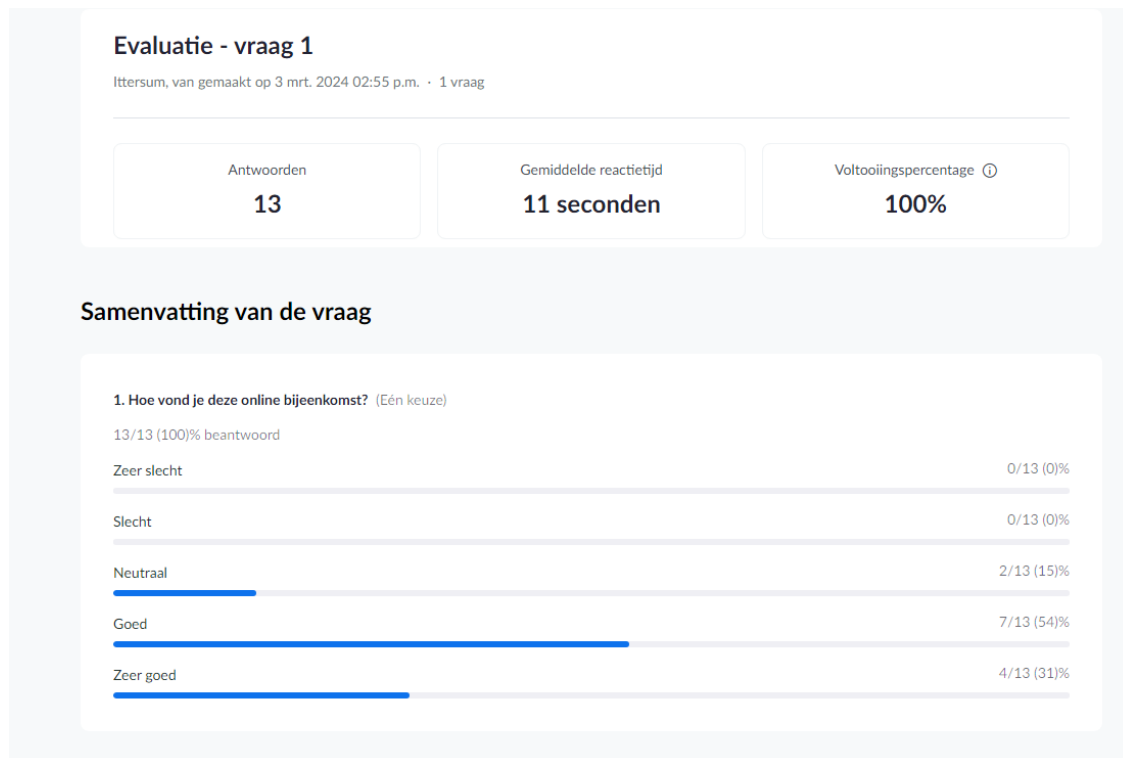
Evaluatie - vraag 1

Ittersum, van gemaakt op 3 mrt. 2024 02:55 p.m. · 1 vraag

Antwoorden
13

Gemiddelde reactietijd
11 seconden

Voltooiingspercentage ⓘ
100%

Samenvatting van de vraag

1. Hoe vond je deze online bijeenkomst? (Eén keuze)

13/13 (100)% beantwoord

Zeer slecht 0/13 (0)%

Slecht 0/13 (0)%

Neutraal 2/13 (15)%

Goed 7/13 (54)%

Zeer goed 4/13 (31)%